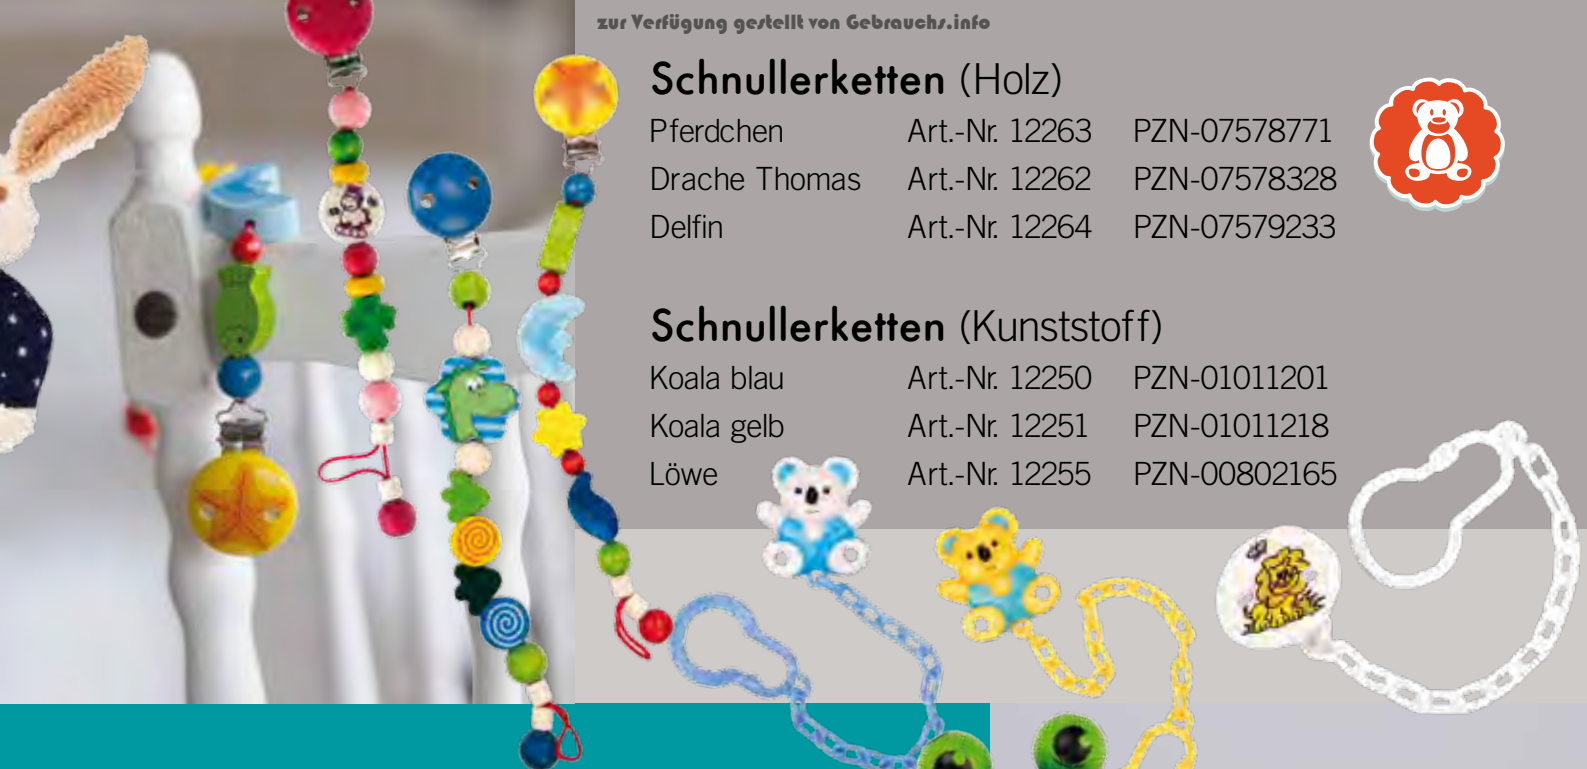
zur Verfügung gestellt von Gebrauchs.info

Schnullerketten (Holz)

| | | |
|---|---|---|
| Pferdchen | Art.-Nr. 12263 | PZN-07578771 |
| Drache Thomas | Art.-Nr. 12262 | PZN-07578328 |
| Delfin | Art.-Nr. 12264 | PZN-07579233 |

Schnullerketten (Kunststoff)

| | | |
|---|---|---|
| Koala blau | Art.-Nr. 12250 | PZN-01011201 |
| Koala gelb | Art.-Nr. 12251 | PZN-01011218 |
| Löwe | Art.-Nr. 12255 | PZN-00802165 |